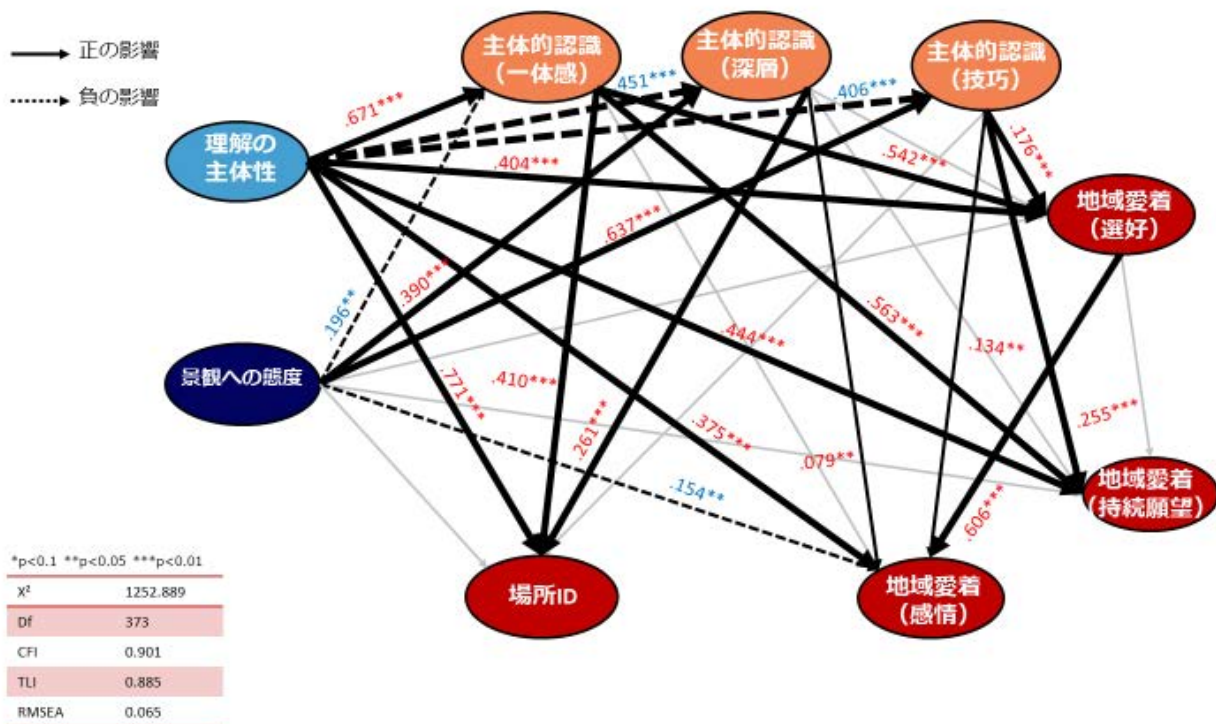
正の影響
負の影響

主体的認識（一体感）
主体的認識（深層）
主体的認識（技巧）
理解の主体性
景観への態度
地域愛着（選好）
地域愛着（持続願望）
場所ID
地域愛着（感情）

.671***
.451***
.406***
.404***
.542***
.176***
.637***
.196**
.390***
.563***
.444***
.134**
.771***
.410***
.261***
.375***
.079**
.255***
.154**
.606***

*p<0.1 **p<0.05 ***p<0.01

| | |
|---|---|
| $X^2$ | 1252.889 |
| Df | 373 |
| CFI | 0.901 |
| TLI | 0.885 |
| RMSEA | 0.065 |